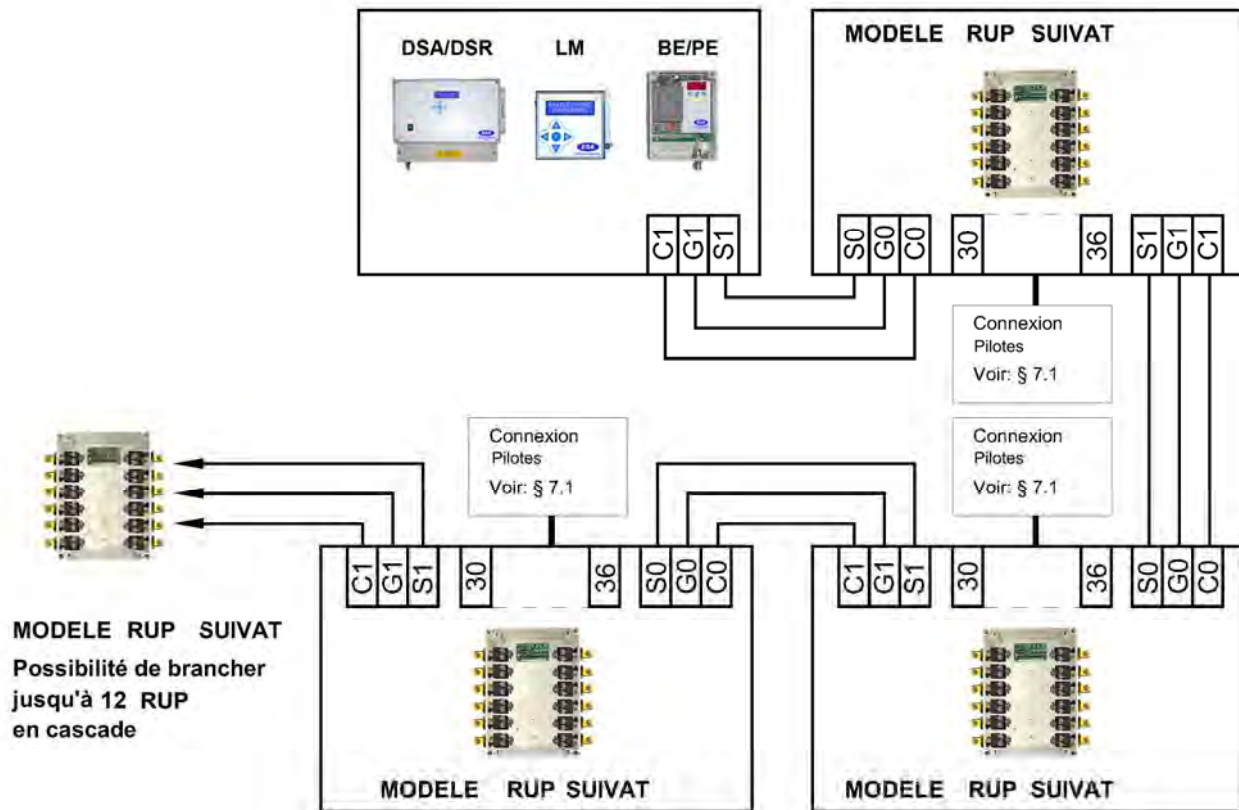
DSA/DSR LM BE/PE

C1 G1 S1

MODELE RUP SUIVAT

S0 G0 C0 30 36 S1 G1 C1

Connexion Pilotes Voir: § 7.1

Connexion Pilotes Voir: § 7.1

Connexion Pilotes Voir: § 7.1

C1 G1 S1 30 36 S0 G0 C0

C1 G1 S1 30 36 S0 G0 C0

MODELE RUP SUIVAT
Possibilité de brancher jusqu'à 12 RUP en cascade

MODELE RUP SUIVAT

MODELE RUP SUIVAT